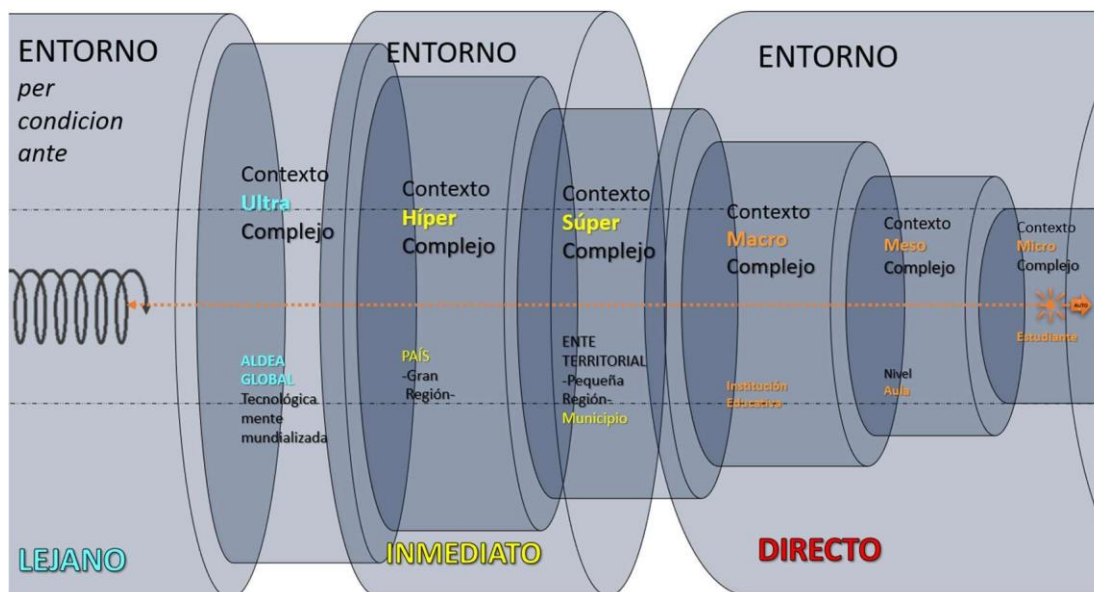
ENTORNO per condicion ante

ENTORNO

ENTORNO

Contexto Ultra Complejo

Contexto Híper Complejo

Contexto Súper Complejo

Contexto Macro Complejo

Contexto Meso Complejo

Contexto Micro Complejo

ALDEA GLOBAL Tecnológica mente mundializada

PAÍS -Gran Región-

ENTE TERRITORIAL -Pequeña Región- Municipio

Institución Educativa

Nivel Aula

Estudiante

Auto

LEJANO

INMEDIATO

DIRECTO